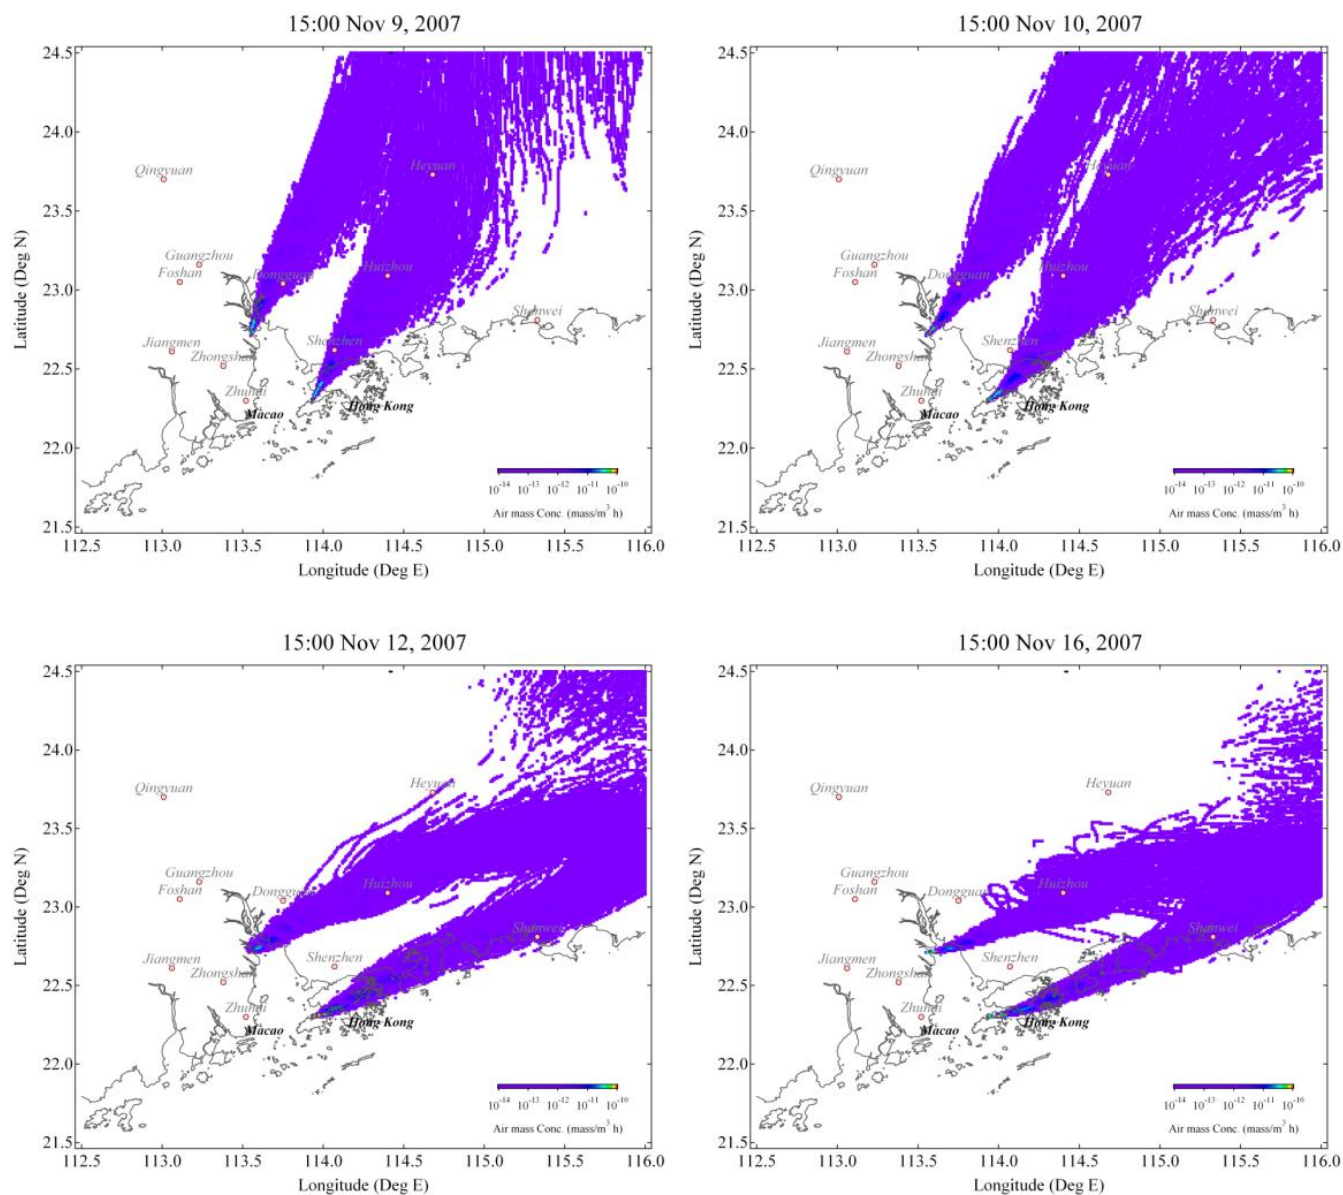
15:00 Nov 9, 2007

24.5
24.0
23.5
23.0
22.5
22.0
21.5
Latitude (Deg N)

Qingyuan
Heyuan
Guangzhou
Foshan
Dongguan
Huizhou
Shanwei
Jiangmen
Zhongshan
Shenzhen
Zhuhai
Macao
Hong Kong

$10^{-14}$ $10^{-13}$ $10^{-12}$ $10^{-11}$ $10^{-10}$
Air mass Conc. (mass/m$^3$ h)

112.5 113.0 113.5 114.0 114.5 115.0 115.5 116.0
Longitude (Deg E)

15:00 Nov 10, 2007

24.5
24.0
23.5
23.0
22.5
22.0
21.5
Latitude (Deg N)

Qingyuan
Heyuan
Guangzhou
Foshan
Dongguan
Huizhou
Shanwei
Jiangmen
Zhongshan
Shenzhen
Zhuhai
Macao
Hong Kong

$10^{-14}$ $10^{-13}$ $10^{-12}$ $10^{-11}$ $10^{-10}$
Air mass Conc. (mass/m$^3$ h)

112.5 113.0 113.5 114.0 114.5 115.0 115.5 116.0
Longitude (Deg E)

15:00 Nov 12, 2007

24.5
24.0
23.5
23.0
22.5
22.0
21.5
Latitude (Deg N)

Qingyuan
Heyuan
Guangzhou
Foshan
Dongguan
Huizhou
Shanwei
Jiangmen
Zhongshan
Shenzhen
Zhuhai
Macao
Hong Kong

$10^{-14}$ $10^{-13}$ $10^{-12}$ $10^{-11}$ $10^{-10}$
Air mass Conc. (mass/m$^3$ h)

112.5 113.0 113.5 114.0 114.5 115.0 115.5 116.0
Longitude (Deg E)

15:00 Nov 16, 2007

24.5
24.0
23.5
23.0
22.5
22.0
21.5
Latitude (Deg N)

Qingyuan
Heyuan
Guangzhou
Foshan
Dongguan
Huizhou
Shanwei
Jiangmen
Zhongshan
Shenzhen
Zhuhai
Macao
Hong Kong

$10^{-14}$ $10^{-13}$ $10^{-12}$ $10^{-11}$ $10^{-10}$
Air mass Conc. (mass/m$^3$ h)

112.5 113.0 113.5 114.0 114.5 115.0 115.5 116.0
Longitude (Deg E)